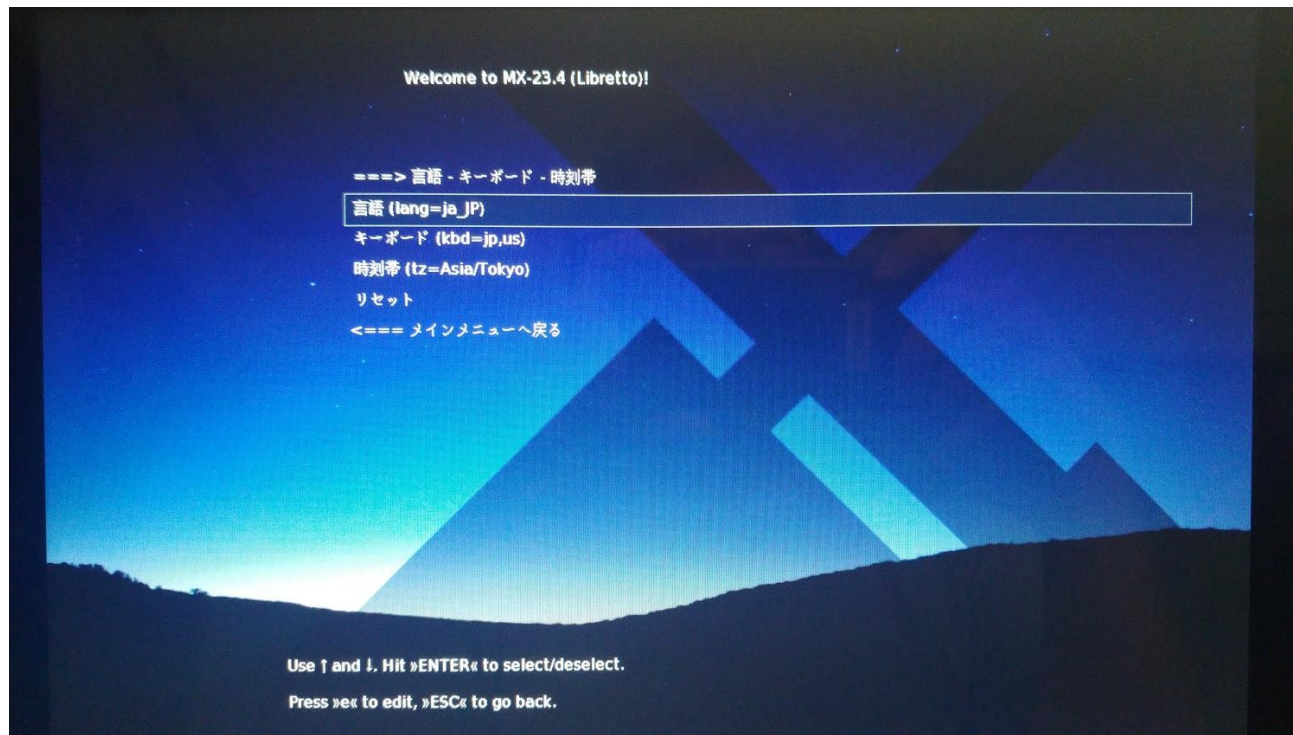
Welcome to MX-23.4 (Libretto)!

===> 言語 - キーボード - 時刻帯
言語 (lang=ja_JP)
キーボード (kbd=jp,us)
時刻帯 (tz=Asia/Tokyo)
リセット
<=== メインメニューへ戻る

Use ↑ and ↓. Hit »ENTER« to select/deselect.
Press »e« to edit, »ESC« to go back.